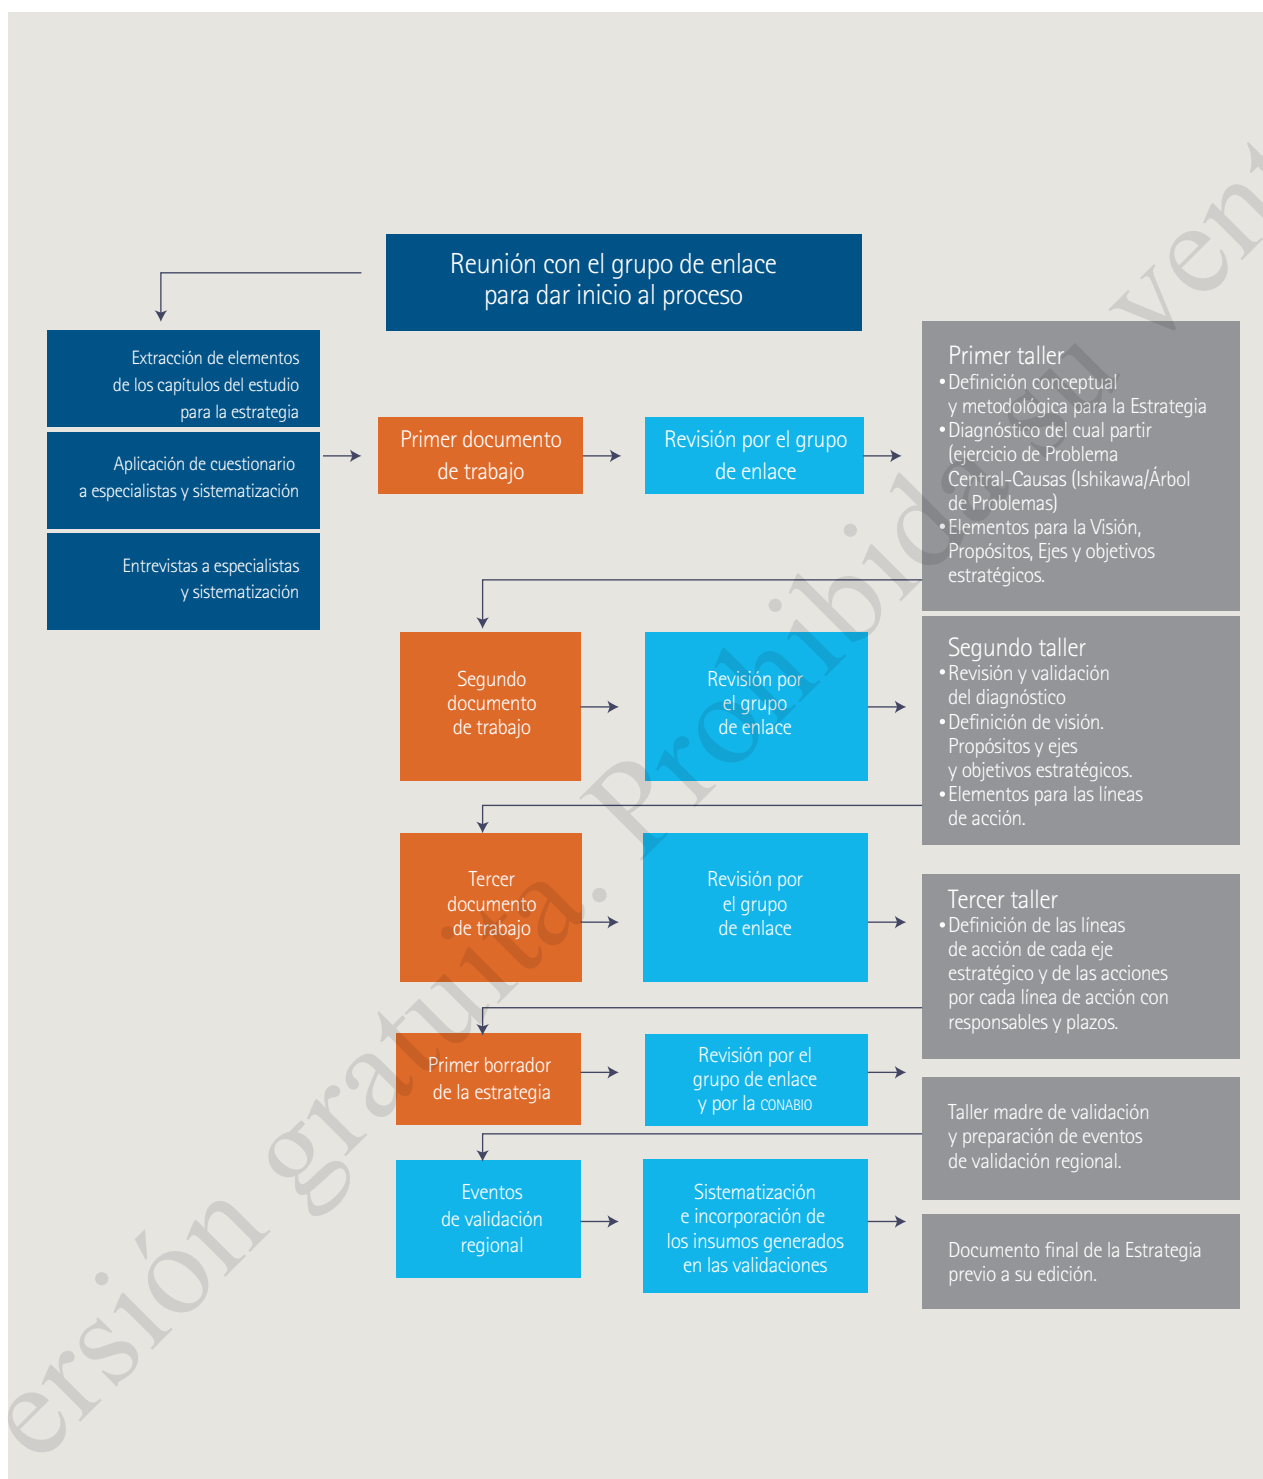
Reunión con el grupo de enlace para dar inicio al proceso

Extracción de elementos de los capítulos del estudio para la estrategia

Aplicación de cuestionario a especialistas y sistematización

Entrevistas a especialistas y sistematización

Primer documento de trabajo

Revisión por el grupo de enlace

Primer taller
• Definición conceptual y metodológica para la Estrategia
• Diagnóstico del cual partir (ejercicio de Problema Central-Causas (Ishikawa/Árbol de Problemas)
• Elementos para la Visión, Propósitos, Ejes y objetivos estratégicos.

Segundo documento de trabajo

Revisión por el grupo de enlace

Segundo taller
• Revisión y validación del diagnóstico
• Definición de visión. Propósitos y ejes y objetivos estratégicos.
• Elementos para las líneas de acción.

Tercer documento de trabajo

Revisión por el grupo de enlace

Tercer taller
• Definición de las líneas de acción de cada eje estratégico y de las acciones por cada línea de acción con responsables y plazos.

Primer borrador de la estrategia

Revisión por el grupo de enlace y por la CONABIO

Taller madre de validación y preparación de eventos de validación regional.

Eventos de validación regional

Sistematización e incorporación de los insumos generados en las validaciones

Documento final de la Estrategia previo a su edición.

ersión gratuita. Prohibida su vent